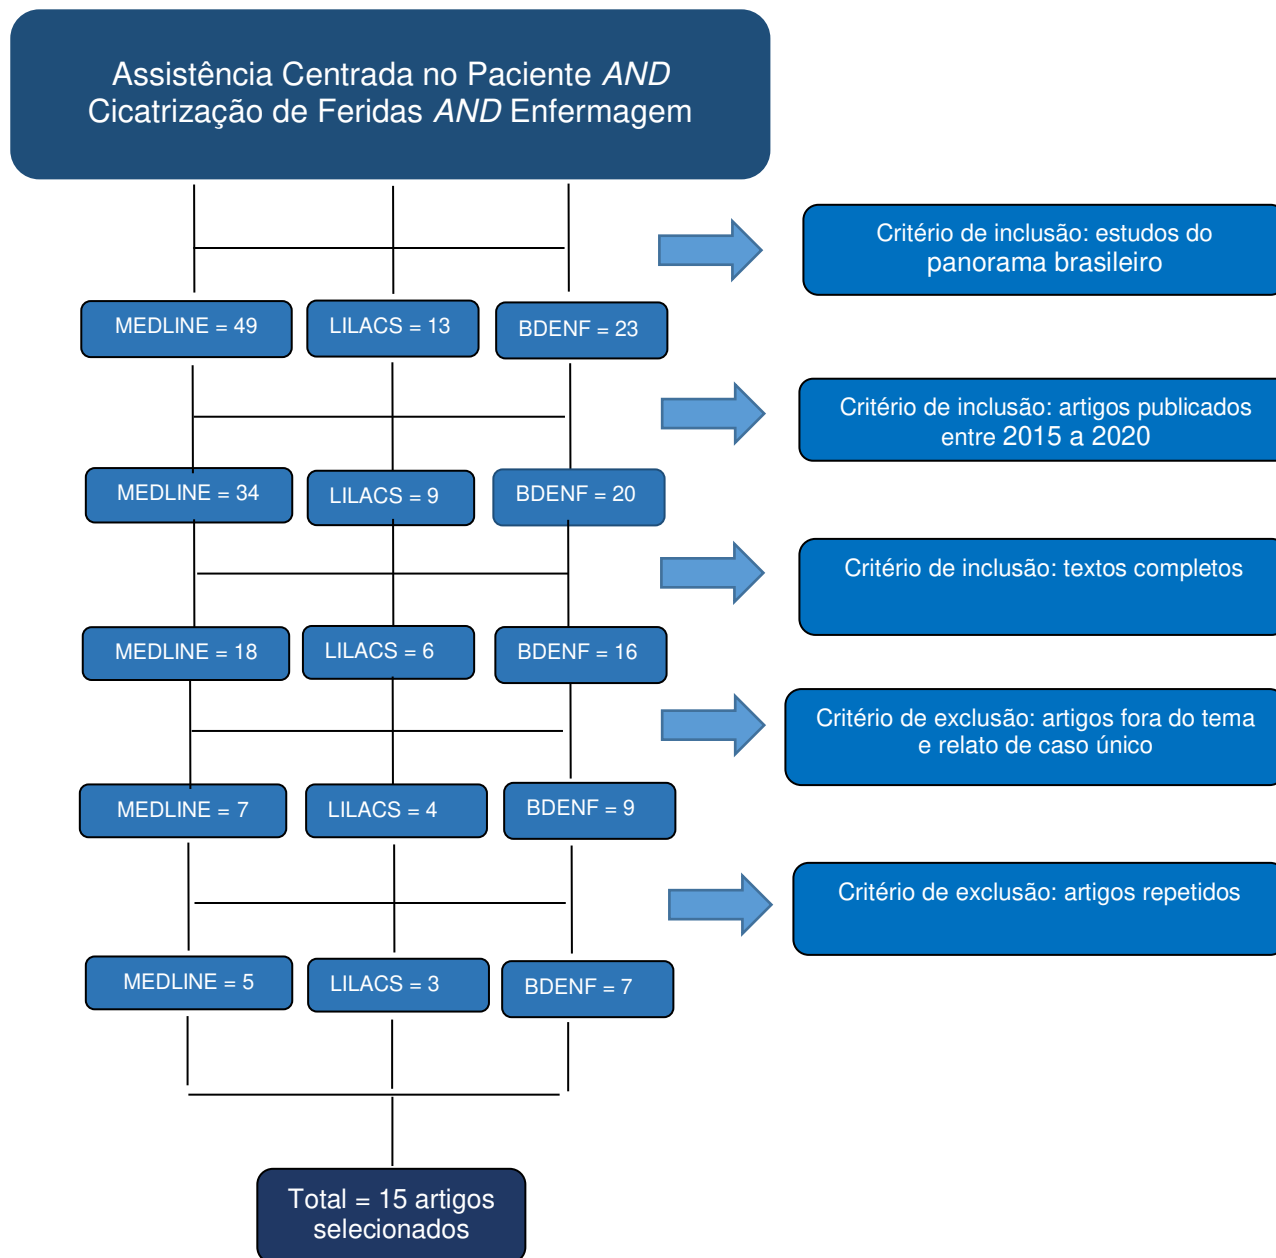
Assistência Centrada no Paciente *AND* Cicatrização de Feridas *AND* Enfermagem

Critério de inclusão: estudos do panorama brasileiro

MEDLINE = 49
LILACS = 13
BDENF = 23

Critério de inclusão: artigos publicados entre 2015 a 2020

MEDLINE = 34
LILACS = 9
BDENF = 20

Critério de inclusão: textos completos

MEDLINE = 18
LILACS = 6
BDENF = 16

Critério de exclusão: artigos fora do tema e relato de caso único

MEDLINE = 7
LILACS = 4
BDENF = 9

Critério de exclusão: artigos repetidos

MEDLINE = 5
LILACS = 3
BDENF = 7

Total = 15 artigos selecionados